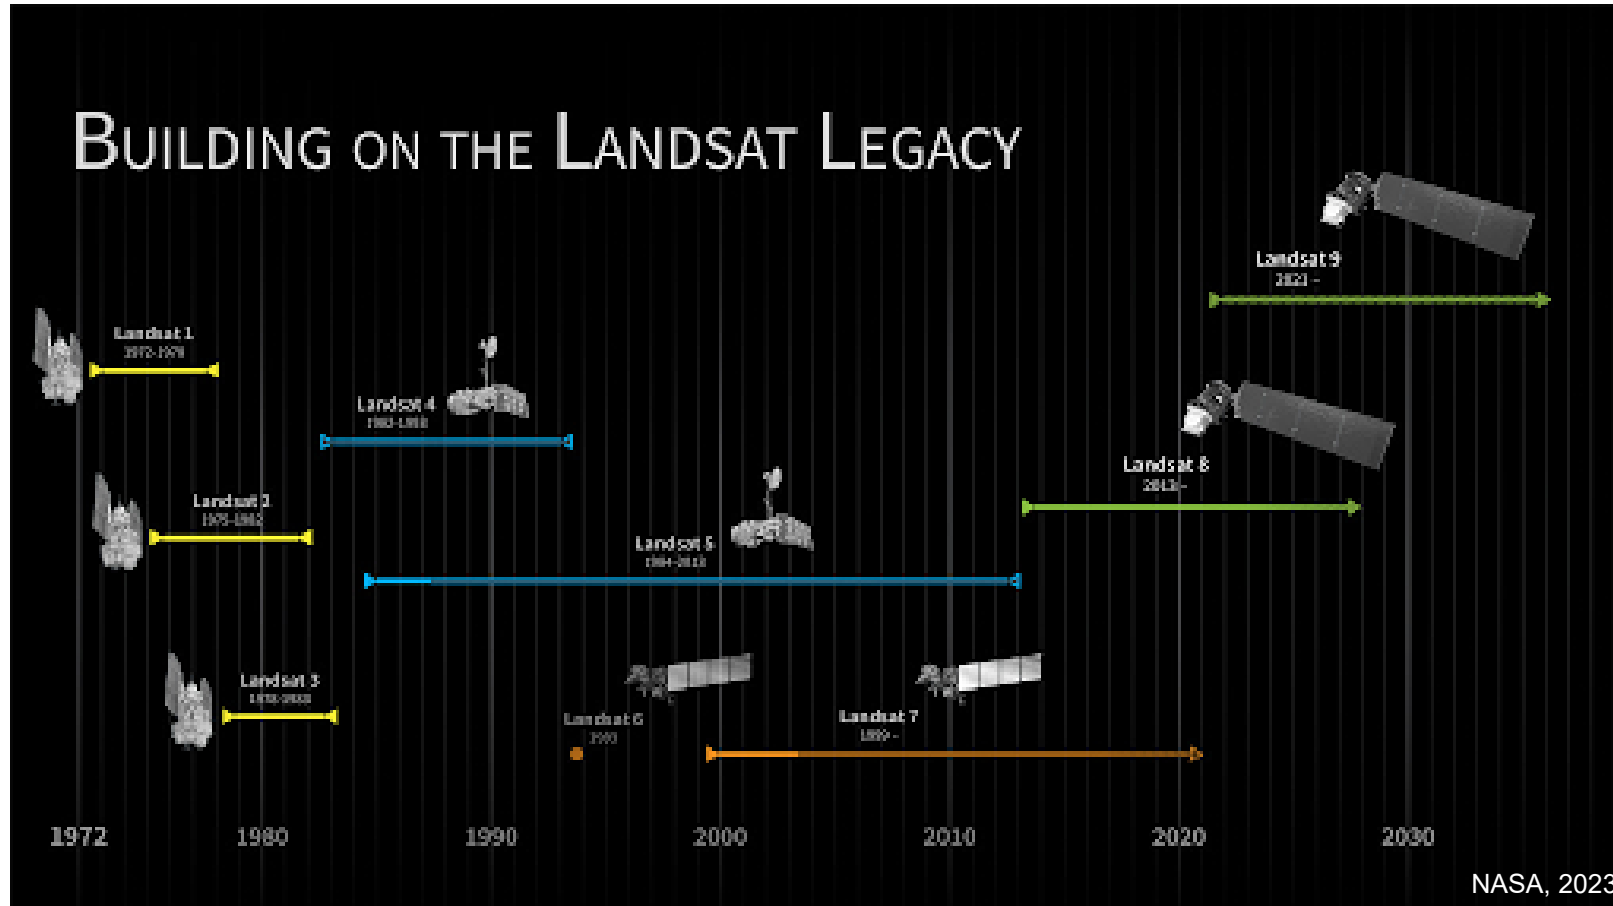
Building on the Landsat Legacy

Landsat 9
2021 -

Landsat 1
1972-1978

Landsat 4
1982-1993

Landsat 8
2013 -

Landsat 2
1975-1982

Landsat 5
1984-2013

Landsat 3
1978-1983

Landsat 6
1993

Landsat 7
1999 -

1972 1980 1990 2000 2010 2020 2030

NASA, 2023